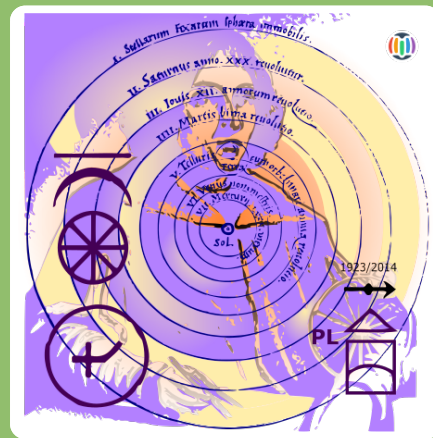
I. Stellarum Fixarum sphaera immobilis.
II. Saturnus anno. XXX revolvitur.
III. Iovis XII. annorum revolutio.
IIII. Martis bima revolutio.
V. Telluris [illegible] annua revolutio
VI. Venus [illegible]
VII. Mercurii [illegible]
Sol.
1923/2014
PL